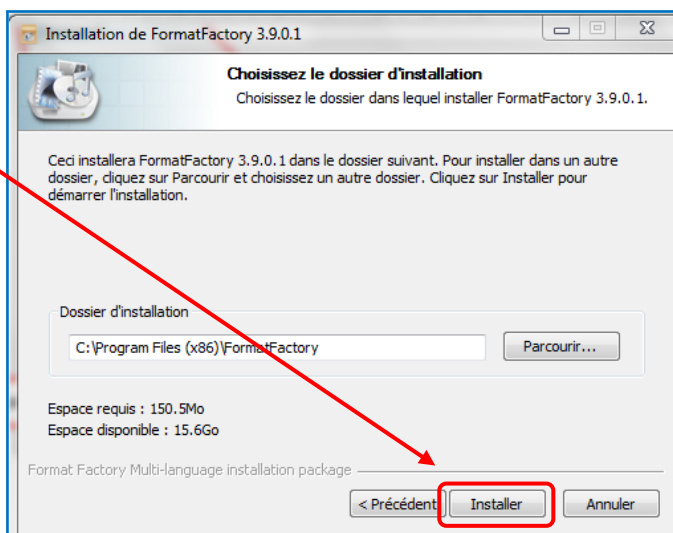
Installation de FormatFactory 3.9.0.1

Choisissez le dossier d'installation
Choisissez le dossier dans lequel installer FormatFactory 3.9.0.1.

Ceci installera FormatFactory 3.9.0.1 dans le dossier suivant. Pour installer dans un autre dossier, cliquez sur Parcourir et choisissez un autre dossier. Cliquez sur Installer pour démarrer l'installation.

Dossier d'installation
C:\Program Files (x86)\FormatFactory
Parcourir...

Espace requis : 150.5Mo
Espace disponible : 15.6Go

Format Factory Multi-language installation package

< Précédent
Installer
Annuler